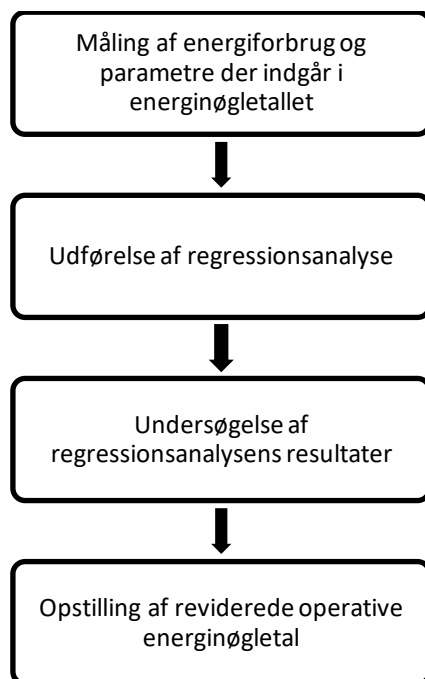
Måling af energiforbrug og parametre der indgår i energinøgletallet

Udførelse af regressionsanalyse

Undersøgelse af regressionsanalysens resultater

Opstilling af reviderede operative energinøgletal